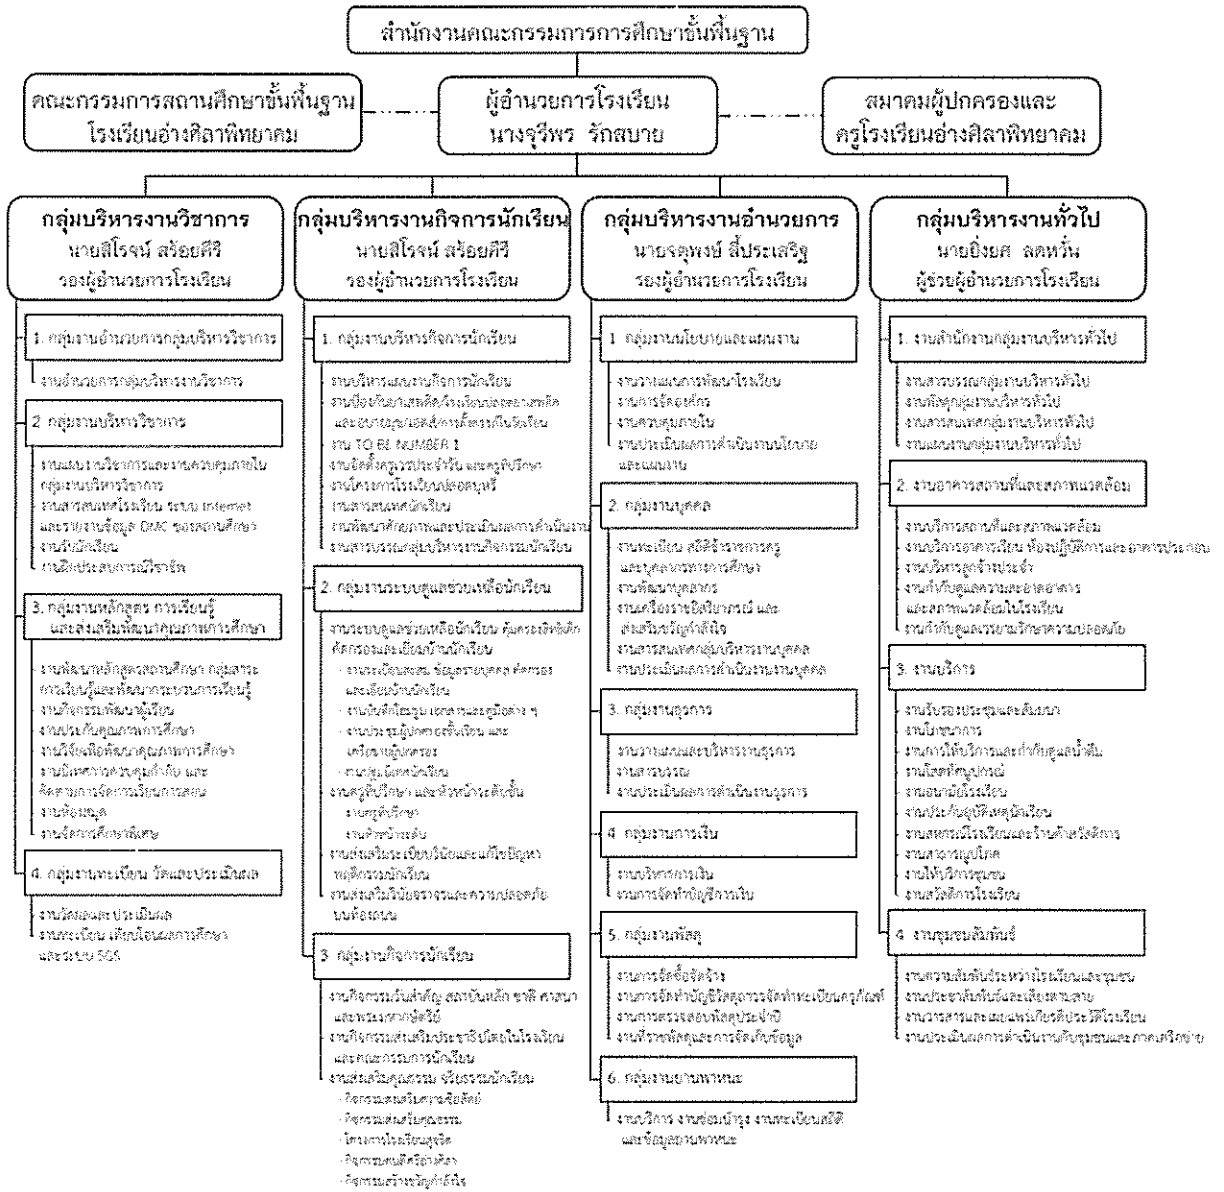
สำนักงานคณะกรรมการการศึกษาขั้นพื้นฐาน

คณะกรรมการสถานศึกษาขั้นพื้นฐาน โรงเรียนอ่างศิลาพิทยาคม

ผู้อำนวยการโรงเรียน นางจุรีพร รักสบาย

สมาคมผู้ปกครองและครูโรงเรียนอ่างศิลาพิทยาคม

กลุ่มบริหารงานวิชาการ
นายสิโรจน์ สร้อยศรี
รองผู้อำนวยการโรงเรียน

1. กลุ่มงานอำนวยการกลุ่มบริหารวิชาการ
งานอำนวยการกลุ่มบริหารงานวิชาการ

2. กลุ่มงานบริหารวิชาการ
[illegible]

3. กลุ่มงานหลักสูตร การเรียนรู้ และส่งเสริมพัฒนาคุณภาพการศึกษา
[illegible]

4. กลุ่มงานทะเบียน วัดและประเมินผล
งานวัดผลและประเมินผล
งานทะเบียน เทียบโอนผลการศึกษา และระบบ SGS

กลุ่มบริหารงานกิจการนักเรียน
นายสิโรจน์ สร้อยศรี
รองผู้อำนวยการโรงเรียน

1. กลุ่มงานบริหารกิจการนักเรียน
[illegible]
งาน TO BE NUMBER 1
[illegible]

2. กลุ่มงานระบบดูแลช่วยเหลือนักเรียน
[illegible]

3. กลุ่มงานกิจการนักเรียน
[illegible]

กลุ่มบริหารงานอำนวยการ
นายจตุพงษ์ สี่ประเสริฐ
รองผู้อำนวยการโรงเรียน

1. กลุ่มงานนโยบายและแผนงาน
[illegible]

2. กลุ่มงานบุคคล
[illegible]

3. กลุ่มงานธุรการ
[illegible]

4. กลุ่มงานการเงิน
งานบริหารการเงิน
งานการจัดทำบัญชีการเงิน

5. กลุ่มงานพัสดุ
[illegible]

6. กลุ่มงานยานพาหนะ
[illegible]

กลุ่มบริหารงานทั่วไป
นายยิ่งยศ ลดหริ่น
ผู้ช่วยผู้อำนวยการโรงเรียน

1. งานสำนักงานกลุ่มงานบริหารทั่วไป
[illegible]

2. งานอาคารสถานที่และสภาพแวดล้อม
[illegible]

3. งานบริการ
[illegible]

4. งานชุมชนสัมพันธ์
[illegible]